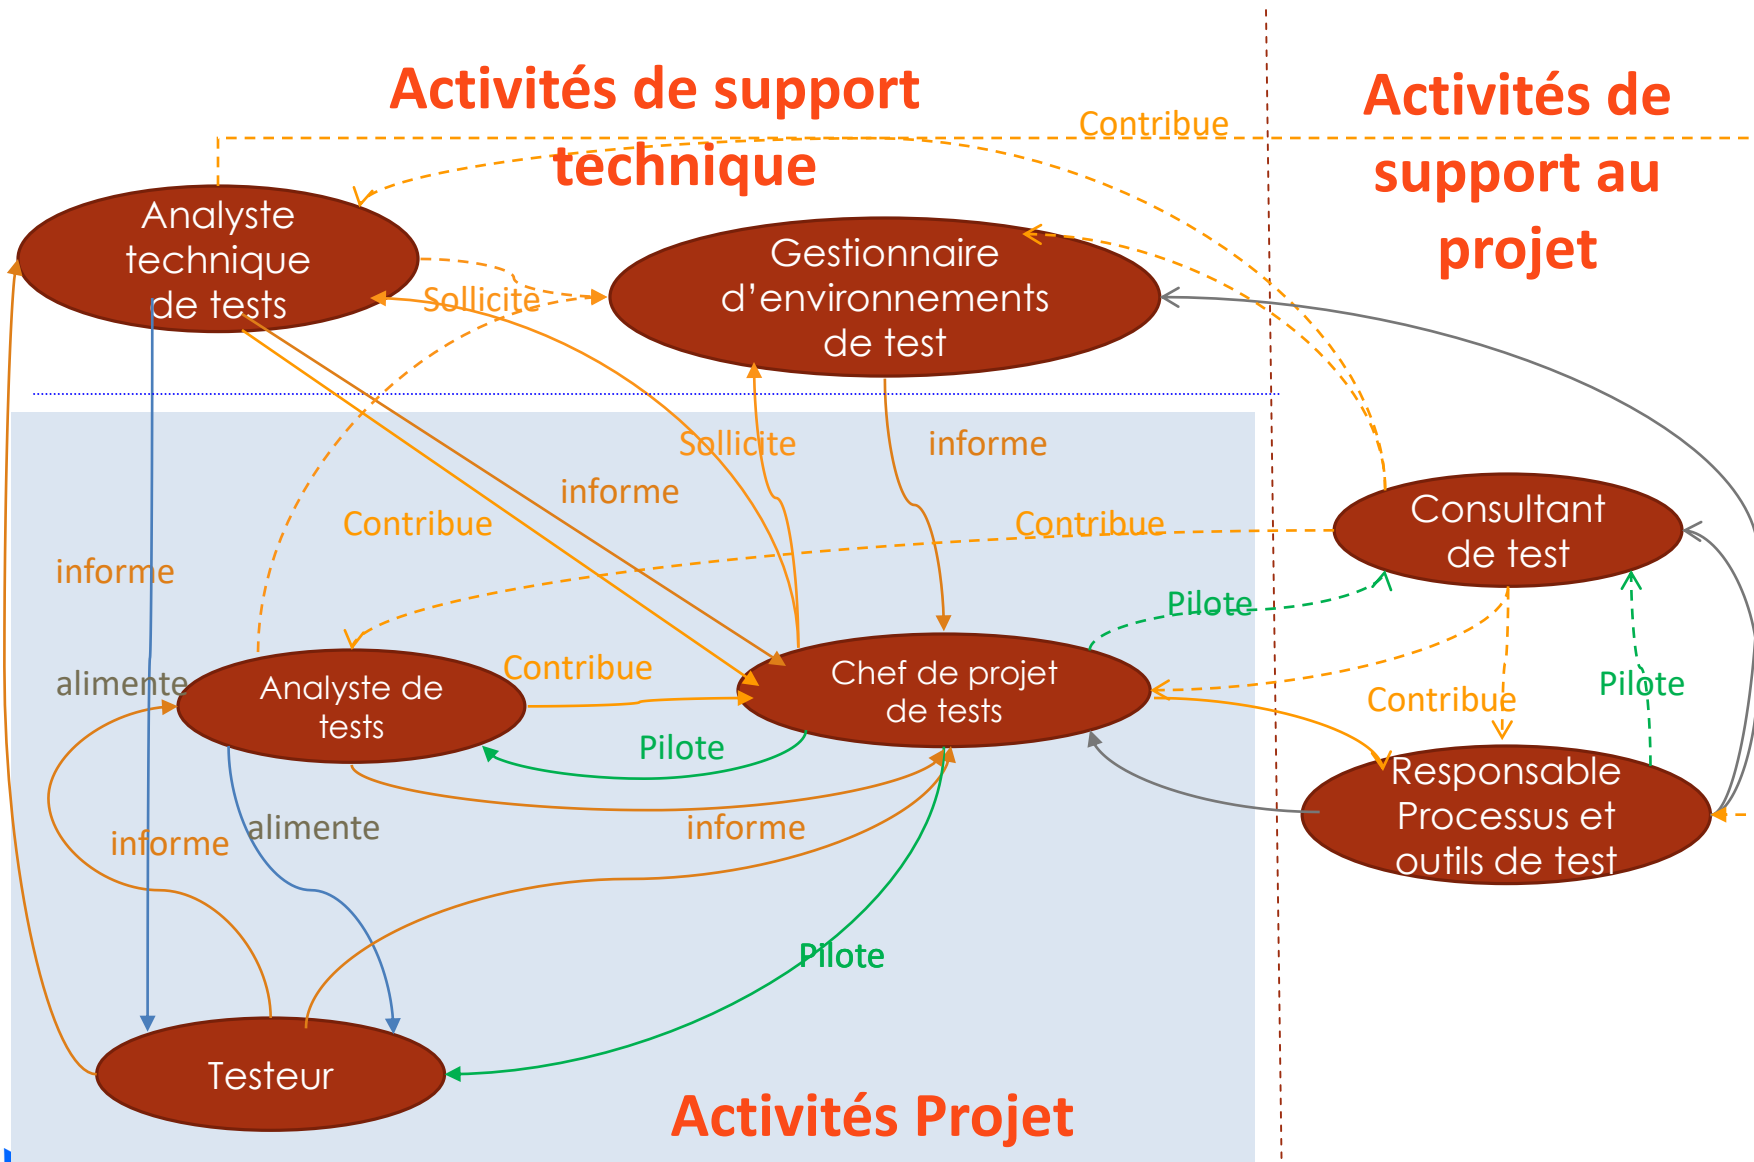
Activités de support technique

Activités de support au projet

Contribue

Analyste technique de tests

Gestionnaire d'environnements de test

Sollicite

Sollicite

informe

informe

Contribue

Contribue

informe

Consultant de test

Pilote

alimente

Analyste de tests

Contribue

Chef de projet de tests

Contribue

Pilote

Pilote

Responsable Processus et outils de test

informe

alimente

informe

Pilote

Testeur

Activités Projet